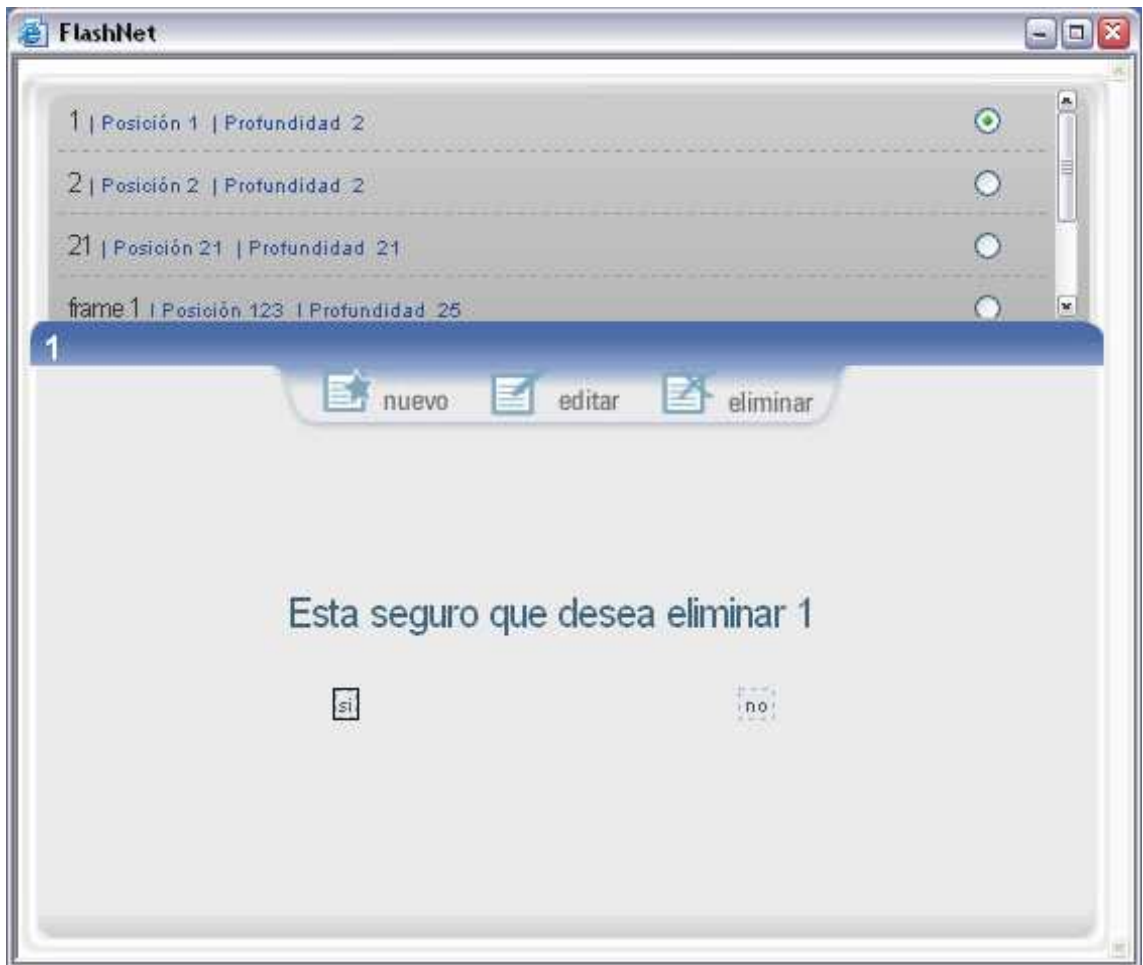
FlashNet

1 | Posición 1 | Profundidad 2

2 | Posición 2 | Profundidad 2

21 | Posición 21 | Profundidad 21

frame 1 | Posición 123 | Profundidad 25

1

nuevo editar eliminar

Esta seguro que desea eliminar 1

si

no